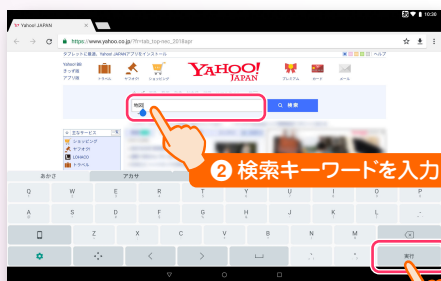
Yahoo! JAPAN

https://www.yahoo.co.jp/?fr=ush_top=sec_2018apr

タブレットに最適。Yahoo! JAPANアプリをインストール

ヘルプ

Yahoo! BB
キッズ版
アプリ版

トラベル
ヤフオク!
ショッピング

YAHOO!
JAPAN

プレミアム
カード
メール

検索

検索

エミサービス
ショッピング
ヤフオク!
LOHACO
トラベル

❷ 検索キーワードを入力

あかさ
アカサ

Q W E R T Y U I O P
A S D F G H J K L
Z X C V B N M

実行